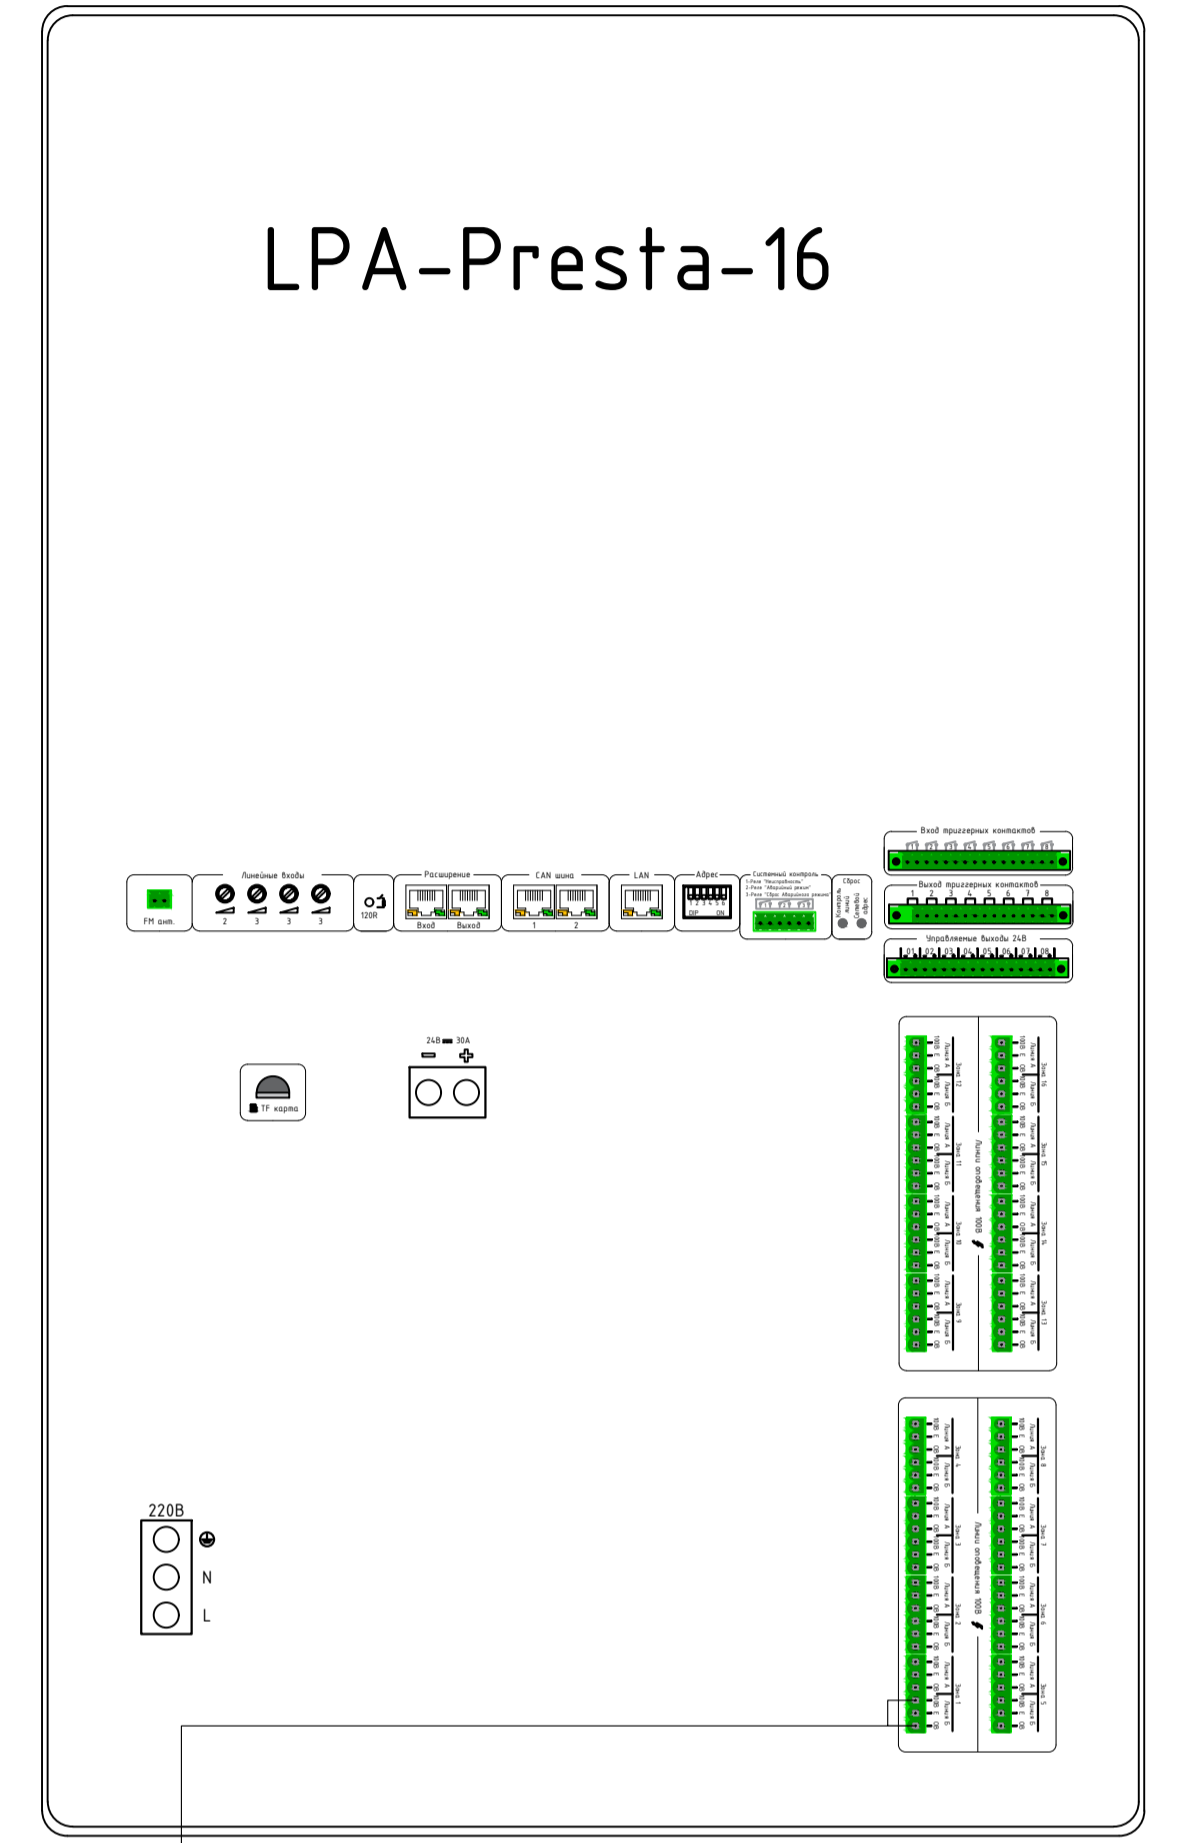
LPA-Presta-16

FM ант.

Линейные входы
2 3 3 3

120R

Расширение
Вход Выход

CAN шина
1 2

LAN

Адрес
1 2 3 4 5 6
DIP ON

Системный контроль
1-Реле "Неисправность"
2-Реле "Аварийный режим"
3-Реле "Сброс Аварийного режима"

Сброс

Вход триггерных контактов

Выход триггерных контактов
1 2 3 4 5 6 7 8

Управляемые выходы 24В
01 02 03 04 05 06 07 08

TF карта

24В 30А
− +

Линии оповещения 100В

Зона 12
Зона 11
Зона 10
Зона 9
Зона 16
Зона 15
Зона 14
Зона 13

Линии оповещения 100В

Зона 4
Зона 3
Зона 2
Зона 1
Зона 8
Зона 7
Зона 6
Зона 5

220В
N
L